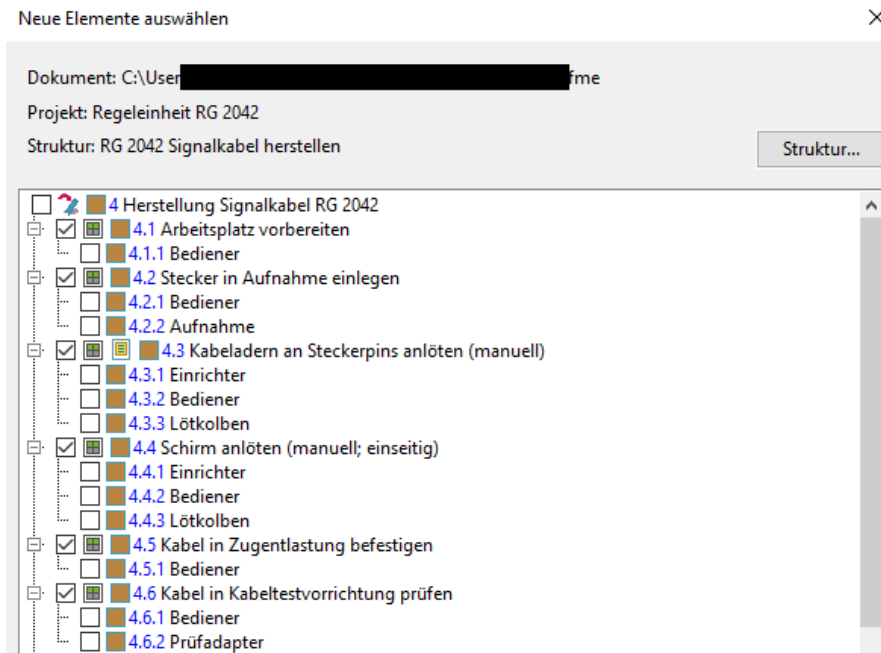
Neue Elemente auswählen

×

Dokument: C:\User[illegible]fme

Projekt: Regeleinheit RG 2042

Struktur: RG 2042 Signalkabel herstellen

Struktur...

4 Herstellung Signalkabel RG 2042
4.1 Arbeitsplatz vorbereiten
4.1.1 Bediener
4.2 Stecker in Aufnahme einlegen
4.2.1 Bediener
4.2.2 Aufnahme
4.3 Kabeladern an Steckerpins anlöten (manuell)
4.3.1 Einrichter
4.3.2 Bediener
4.3.3 Lötkolben
4.4 Schirm anlöten (manuell; einseitig)
4.4.1 Einrichter
4.4.2 Bediener
4.4.3 Lötkolben
4.5 Kabel in Zugentlastung befestigen
4.5.1 Bediener
4.6 Kabel in Kabeltestvorrichtung prüfen
4.6.1 Bediener
4.6.2 Prüfadapter